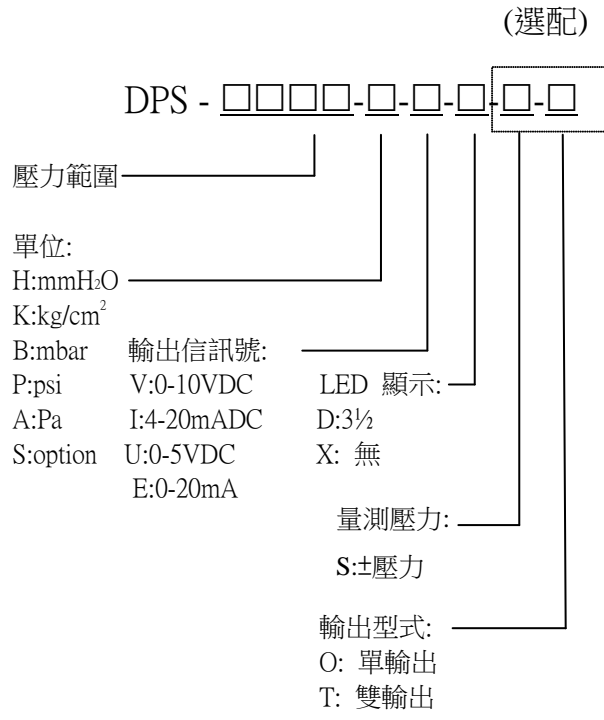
(選配)

DPS - □□□□-□-□-□-□-□

壓力範圍

單位:
H:mmH$_2$O
K:kg/cm$^2$
B:mbar
P:psi
A:Pa
S:option

輸出信訊號:
V:0-10VDC
I:4-20mADC
U:0-5VDC
E:0-20mA

LED 顯示:
D:3½
X: 無

量測壓力:
S:±壓力

輸出型式:
O: 單輸出
T: 雙輸出